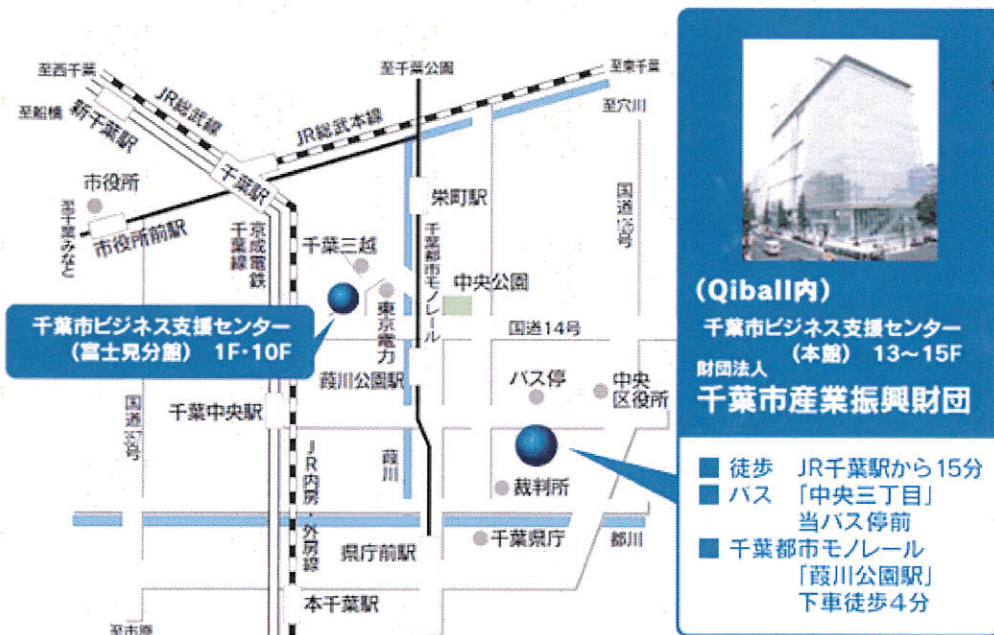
至西千葉
至船橋
JR総武線
新千葉駅
至千葉公園
至東千葉
JR総武本線
至穴川
市役所
千葉駅
栄町駅
至千葉みなと
市役所前駅
京成電鉄千葉線
千葉三越
千葉都市モノレール
国道16号
中央公園
東京電力
国道14号
千葉市ビジネス支援センター（富士見分館） 1F・10F
葭川公園駅
バス停
中央区役所
国道16号
千葉中央駅
JR内房・外房線
葭川
裁判所
県庁前駅
千葉県庁
都川
本千葉駅
至市原

（Qiball内）
千葉市ビジネス支援センター（本館） 13～15F
財団法人
千葉市産業振興財団

■ 徒歩 JR千葉駅から15分
■ バス 「中央三丁目」当バス停前
■ 千葉都市モノレール 「葭川公園駅」下車徒歩４分